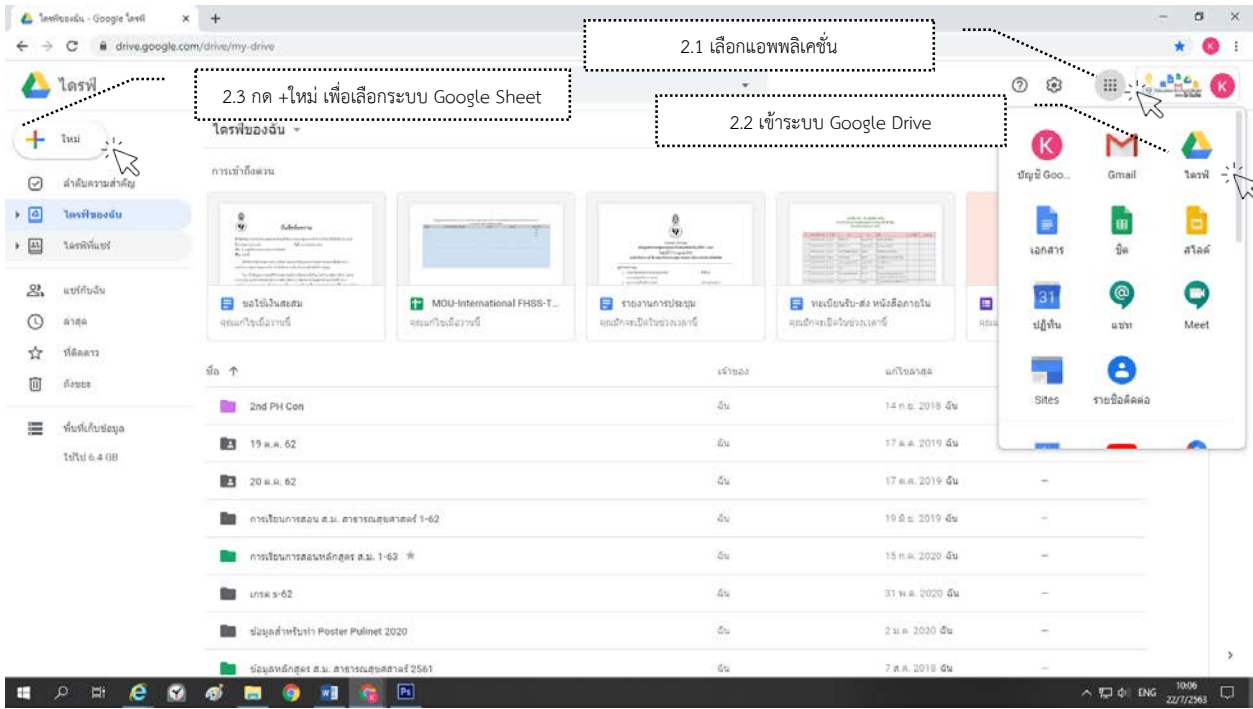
ไดรฟ์ของฉัน - Google ไดรฟ์ × +

drive.google.com/drive/my-drive

2.1 เลือกแอพพลิเคชั่น

ไดรฟ์

2.3 กด +ใหม่ เพื่อเลือกระบบ Google Sheet

2.2 เข้าระบบ Google Drive

ใหม่

ลำดับความสำคัญ

ไดรฟ์ของฉัน

ไดรฟ์ที่แชร์

แชร์กับฉัน

ล่าสุด

ที่ติดดาว

ถังขยะ

พื้นที่เก็บข้อมูล

ใช้ไป 6.4 GB

ไดรฟ์ของฉัน

การเข้าถึงด่วน

ขอใช้เงินสะสม

MOU-International FHSS-T...

รายงานการประชุม

ทะเบียนรับ-ส่ง หนังสือภายใน

คุณแก้ไขเมื่อวานนี้

คุณแก้ไขเมื่อวานนี้

คุณมักจะเปิดในช่วงเวลานี้

คุณมักจะเปิดในช่วงเวลานี้

ชื่อ

เจ้าของ

แก้ไขล่าสุด

| ชื่อ | เจ้าของ | แก้ไขล่าสุด | |
|---|---|---|---|
| 2nd PH Con | ฉัน | 14 ก.ย. 2018 ฉัน | |
| 19 ต.ค. 62 | ฉัน | 17 ต.ค. 2019 ฉัน | |
| 20 ต.ค. 62 | ฉัน | 17 ต.ค. 2019 ฉัน | – |
| การเรียนการสอน ส.ม. สาธารณสุขศาสตร์ 1-62 | ฉัน | 19 มิ.ย. 2019 ฉัน | – |
| การเรียนการสอนหลักสูตร ส.ม. 1-63 | ฉัน | 15 ก.ค. 2020 ฉัน | – |
| เกรด s-62 | ฉัน | 31 พ.ค. 2020 ฉัน | – |
| ข้อมูลสำหรับทำ Poster Pulinet 2020 | ฉัน | 2 ม.ค. 2020 ฉัน | – |
| ข้อมูลหลักสูตร ส.ม. สาธารณสุขศาสตร์ 2561 | ฉัน | 7 ส.ค. 2018 ฉัน | – |

บัญชี Goo...

Gmail

ไดรฟ์

เอกสาร

ชีต

สไลด์

ปฏิทิน

แชท

Meet

Sites

รายชื่อติดต่อ

ENG 10:06 22/7/2563